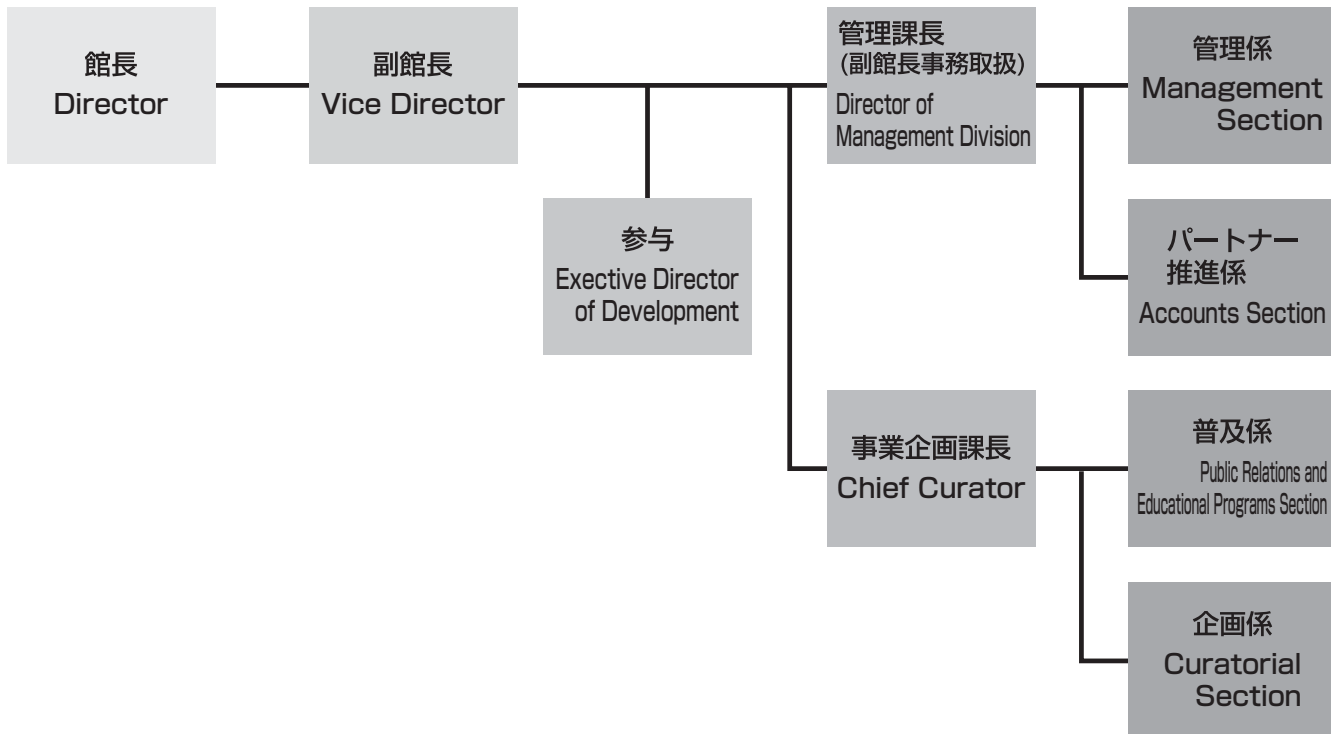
館長
Director

副館長
Vice Director

参与
Exective Director of Development

管理課長
(副館長事務取扱)
Director of Management Division

管理係
Management Section

パートナー推進係
Accounts Section

事業企画課長
Chief Curator

普及係
Public Relations and Educational Programs Section

企画係
Curatorial Section